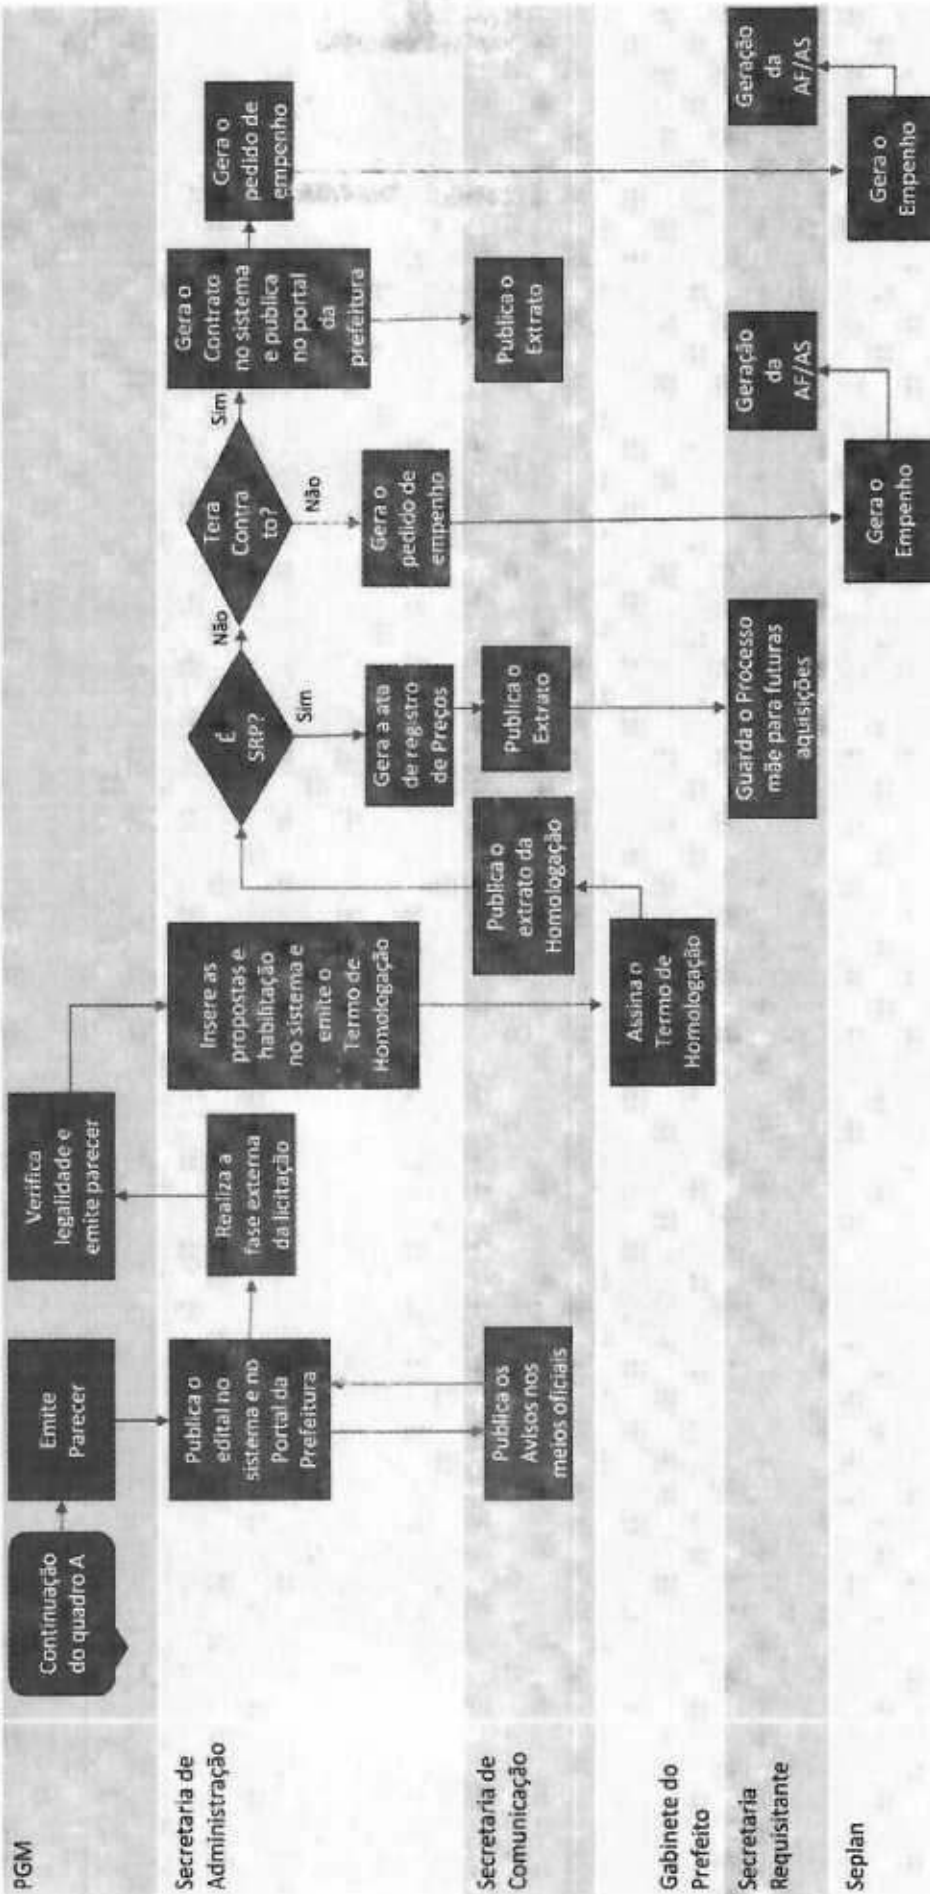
PGM

Secretaria de Administração

Secretaria de Comunicação

Gabinete do Prefeito

Secretaria Requisitante

Seplan

Continuação do quadro A

Emite Parecer

Publica o edital no sistema e no Portal da Prefeitura

Publica os Avisos nos meios oficiais

Realiza a fase externa da licitação

Verifica legalidade e emite parecer

Insere as propostas e habilitação no sistema e emite o Termo de Homologação

Assina o Termo de Homologação

Publica o extrato da Homologação

É SRP?

Sim

Gera a ata de registro de Preços

Publica o Extrato

Guarda o Processo mãe para futuras aquisições

Não

Tera Contra to?

Não

Gera o pedido de empenho

Gera o Empenho

Geração da AF/AS

Sim

Gera o Contrato no sistema e publica no portal da prefeitura

Publica o Extrato

Gera o pedido de empenho

Gera o Empenho

Geração da AF/AS